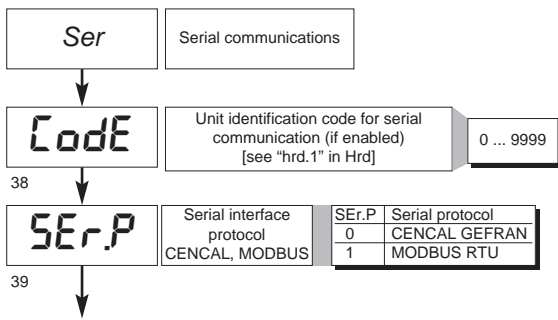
Ser

Serial communications

CodE

Unit identification code for serial communication (if enabled) [see "hrd.1" in Hrd]

0 ... 9999

38

SEr.P

Serial interface protocol CENCAL, MODBUS

| SEr.P | Serial protocol |
|---|---|
| 0 | CENCAL GEFRAN |
| 1 | MODBUS RTU |

39